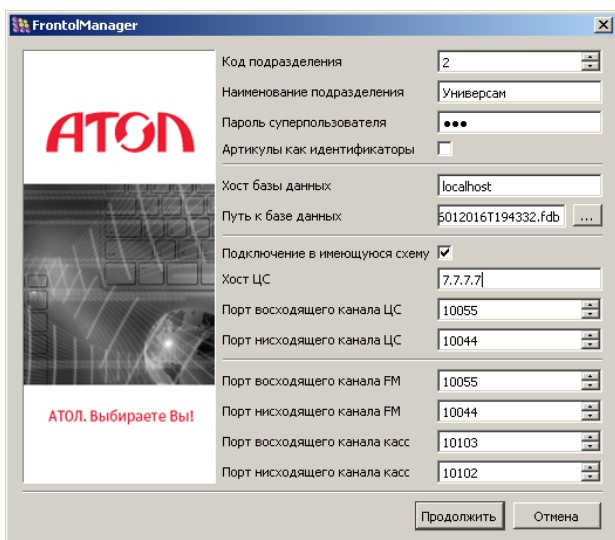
FrontolManager

АТОЛ

АТОЛ. Выбираете Вы!

Код подразделения 2

Наименование подразделения Универсам

Пароль суперпользователя •••

Артикулы как идентификаторы

Хост базы данных localhost

Путь к базе данных 6012016T194332.fdb ...

Подключение в имеющуюся схему

Хост ЦС 7.7.7.7

Порт восходящего канала ЦС 10055

Порт нисходящего канала ЦС 10044

Порт восходящего канала FM 10055

Порт нисходящего канала FM 10044

Порт восходящего канала касс 10103

Порт нисходящего канала касс 10102

Продолжить

Отмена